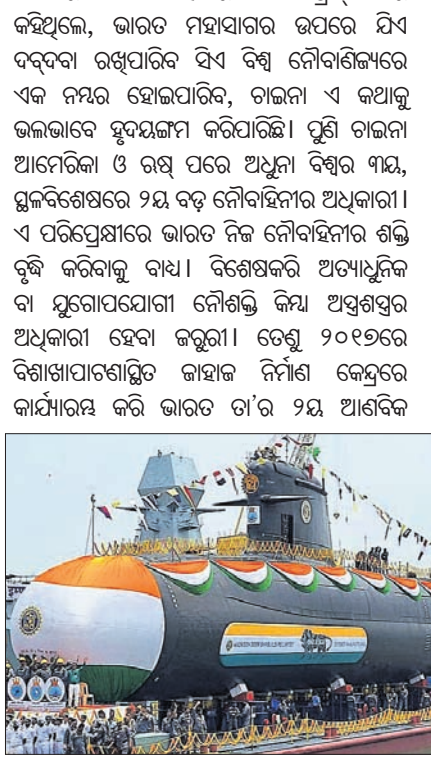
କହିଥିଲେ, ଭାରତ ମହାସାଗର ଉପରେ ଯିଏ ଦବ୍‌ଦବା ରଖିପାରିବ ସିଏ ବିଶ୍ୱ ନୌବାଣିଜ୍ୟରେ ଏକ ନମ୍ବର ହୋଇପାରିବ, ଚାଇନା ଏ କଥାକୁ ଭଲଭାବେ ହୃଦୟଙ୍ଗମ କରିପାରିଛି। ପୁଣି ଚାଇନା ଆମେରିକା ଓ ଋଷ୍ ପରେ ଅଧୁନା ବିଶ୍ୱର ୩ୟ, ସ୍ଥଳବିଶେଷରେ ୨ୟ ବଡ଼ ନୌବାହିନୀର ଅଧିକାରୀ। ଏ ପରିପ୍ରେକ୍ଷୀରେ ଭାରତ ନିଜ ନୌବାହିନୀର ଶକ୍ତି ବୃଦ୍ଧି କରିବାକୁ ବାଧ୍ୟ। ବିଶେଷକରି ଅତ୍ୟାଧୁନିକ ବା ଯୁଗୋପଯୋଗୀ ନୌଶକ୍ତି କିମ୍ବା ଅସ୍ତ୍ରଶସ୍ତ୍ରର ଅଧିକାରୀ ହେବା ଜରୁରୀ। ତେଣୁ ୨୦୧୭ରେ ବିଶାଖାପାଟଣାସ୍ଥିତ ଜାହାଜ ନିର୍ମାଣ କେନ୍ଦ୍ରରେ କାର୍ଯ୍ୟାରମ୍ଭ କରି ଭାରତ ତା'ର ୨ୟ ଆଣବିକ